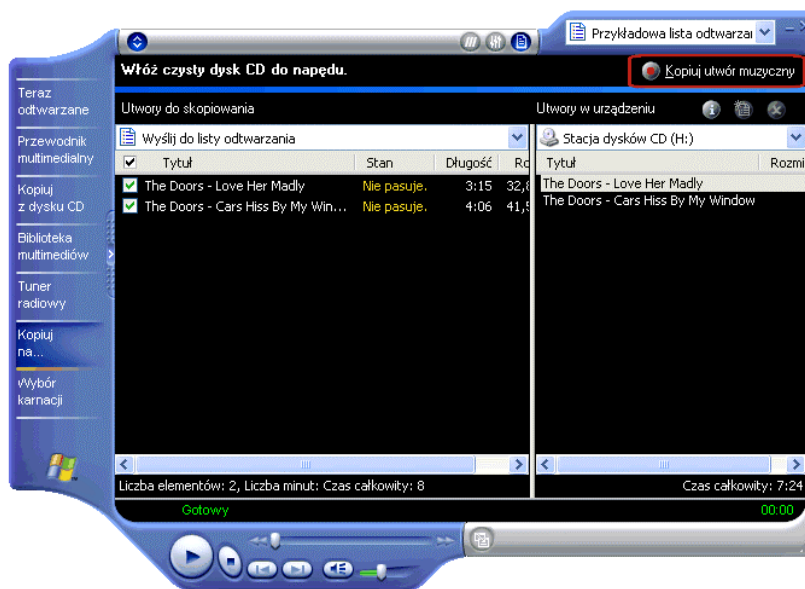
Przykładowa lista odtwarzai

Włóż czysty dysk CD do napędu.

Kopiuj utwór muzyczny

Teraz odtwarzane

Przewodnik multimedialny

Kopiuj z dysku CD

Biblioteka multimediów

Tuner radiowy

Kopiuj na...

Wybór karnacji

Utwory do skopiowania

Wyślij do listy odtwarzania

| Tytuł | Stan | Długość | Ro |
|---|---|---|---|
| The Doors - Love Her Madly | Nie pasuje. | 3:15 | 32,8 |
| The Doors - Cars Hiss By My Win... | Nie pasuje. | 4:06 | 41,5 |

Liczba elementów: 2, Liczba minut: Czas całkowity: 8

Utwory w urządzeniu

Stacja dysków CD (H:)

| Tytuł | Rozmi |
|---|---|
| The Doors - Love Her Madly | |
| The Doors - Cars Hiss By My Window | |

Czas całkowity: 7:24

Gotowy

00:00